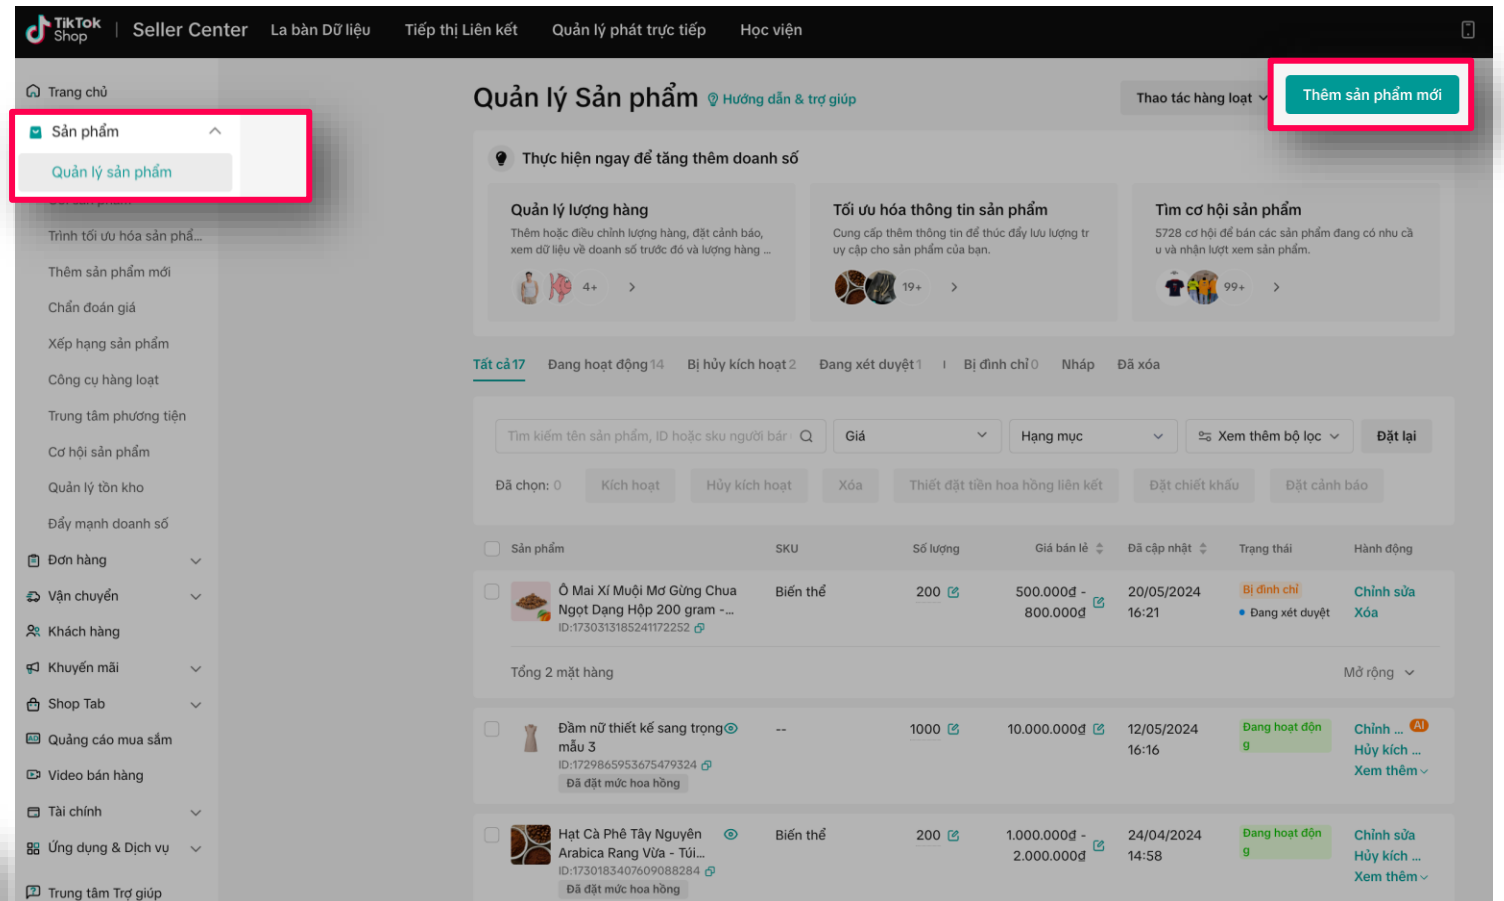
TikTok Shop | Seller Center La bàn Dữ liệu Tiếp thị Liên kết Quản lý phát trực tiếp Học viện

Trang chủ
Sản phẩm
Quản lý sản phẩm
Trình tối ưu hóa sản phẩ...
Thêm sản phẩm mới
Chẩn đoán giá
Xếp hạng sản phẩm
Công cụ hàng loạt
Trung tâm phương tiện
Cơ hội sản phẩm
Quản lý tồn kho
Đẩy mạnh doanh số
Đơn hàng
Vận chuyển
Khách hàng
Khuyến mãi
Shop Tab
Quảng cáo mua sắm
Video bán hàng
Tài chính
Ứng dụng & Dịch vụ
Trung tâm Trợ giúp

Quản lý Sản phẩm Hướng dẫn & trợ giúp
Thao tác hàng loạt
Thêm sản phẩm mới

Thực hiện ngay để tăng thêm doanh số

Quản lý lượng hàng
Thêm hoặc điều chỉnh lượng hàng, đặt cảnh báo, xem dữ liệu về doanh số trước đó và lượng hàng ...
4+

Tối ưu hóa thông tin sản phẩm
Cung cấp thêm thông tin để thúc đẩy lưu lượng truy cập cho sản phẩm của bạn.
19+

Tìm cơ hội sản phẩm
5728 cơ hội để bán các sản phẩm đang có nhu cầu và nhận lượt xem sản phẩm.
99+

Tất cả 17 Đang hoạt động 14 Bị hủy kích hoạt 2 Đang xét duyệt 1 Bị đình chỉ 0 Nháp Đã xóa

Tìm kiếm tên sản phẩm, ID hoặc sku người bán
Giá
Hạng mục
Xem thêm bộ lọc
Đặt lại

Đã chọn: 0 Kích hoạt Hủy kích hoạt Xóa Thiết đặt tiền hoa hồng liên kết Đặt chiết khấu Đặt cảnh báo

| Sản phẩm | SKU | Số lượng | Giá bán lẻ | Đã cập nhật | Trạng thái | Hành động |
|---|---|---|---|---|---|---|
| Ô Mai Xí Muội Mơ Gừng Chua Ngọt Dạng Hộp 200 gram -... ID:1730313185241172252 | Biến thể | 200 | 500.000đ - 800.000đ | 20/05/2024 16:21 | Bị đình chỉ • Đang xét duyệt | Chỉnh sửa Xóa |
| Tổng 2 mặt hàng | | | | | | Mở rộng |
| Đầm nữ thiết kế sang trọng mẫu 3 ID:1729865953675479324 Đã đặt mức hoa hồng | -- | 1000 | 10.000.000đ | 12/05/2024 16:16 | Đang hoạt động | Chỉnh ... AI Hủy kích ... Xem thêm |
| Hạt Cà Phê Tây Nguyên Arabica Rang Vừa - Túi... ID:1730183407609088284 Đã đặt mức hoa hồng | Biến thể | 200 | 1.000.000đ - 2.000.000đ | 24/04/2024 14:58 | Đang hoạt động | Chỉnh sửa Hủy kích ... Xem thêm |